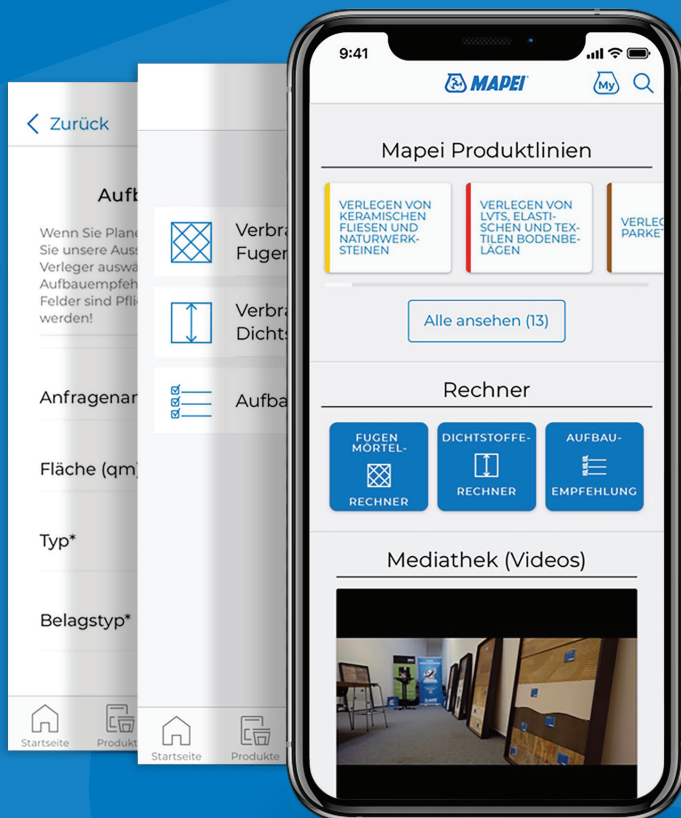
< Zurück

Aufb

Wenn Sie Plane Sie unsere Auss Verleger auswä Aufbauempfeh Felder sind Pflic werden!

Anfragenar

Fläche (qm)

Typ*

Belagstyp*

Startseite

Produkte

Verbra Fugen

Verbra Dichts

Aufba

Startseite

Produkte

9:41

MAPEI

My

Mapei Produktlinien

VERLEGEN VON KERAMISCHEN FLIESEN UND NATURWERKSTEINEN

VERLEGEN VON LVTS, ELASTISCHEN UND TEXTILEN BODENBELÄGEN

VERLEG PARKET

Alle ansehen (13)

Rechner

FUGEN MÖRTEL- RECHNER

DICHTSTOFFE- RECHNER

AUFBAU- EMPFEHLUNG

Mediathek (Videos)